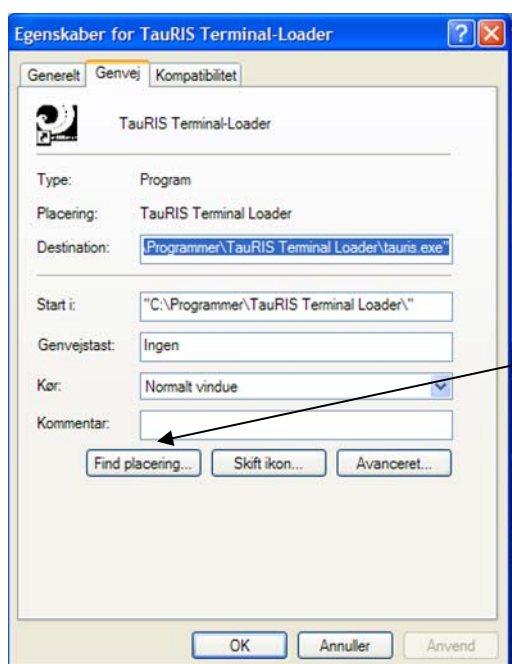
Egenskaber for TauRIS Terminal-Loader

?

Generelt | Genvej | Kompatibilitet

TauRIS Terminal-Loader

Type: Program

Placering: TauRIS Terminal Loader

Destination: \Programmer\TauRIS Terminal Loader\tauris.exe"

Start i: "C:\Programmer\TauRIS Terminal Loader\"

Genvejstast: Ingen

Kør: Normalt vindue

Kommentar:

Find placering... | Skift ikon... | Avanceret...

OK | Annuller | Anvend